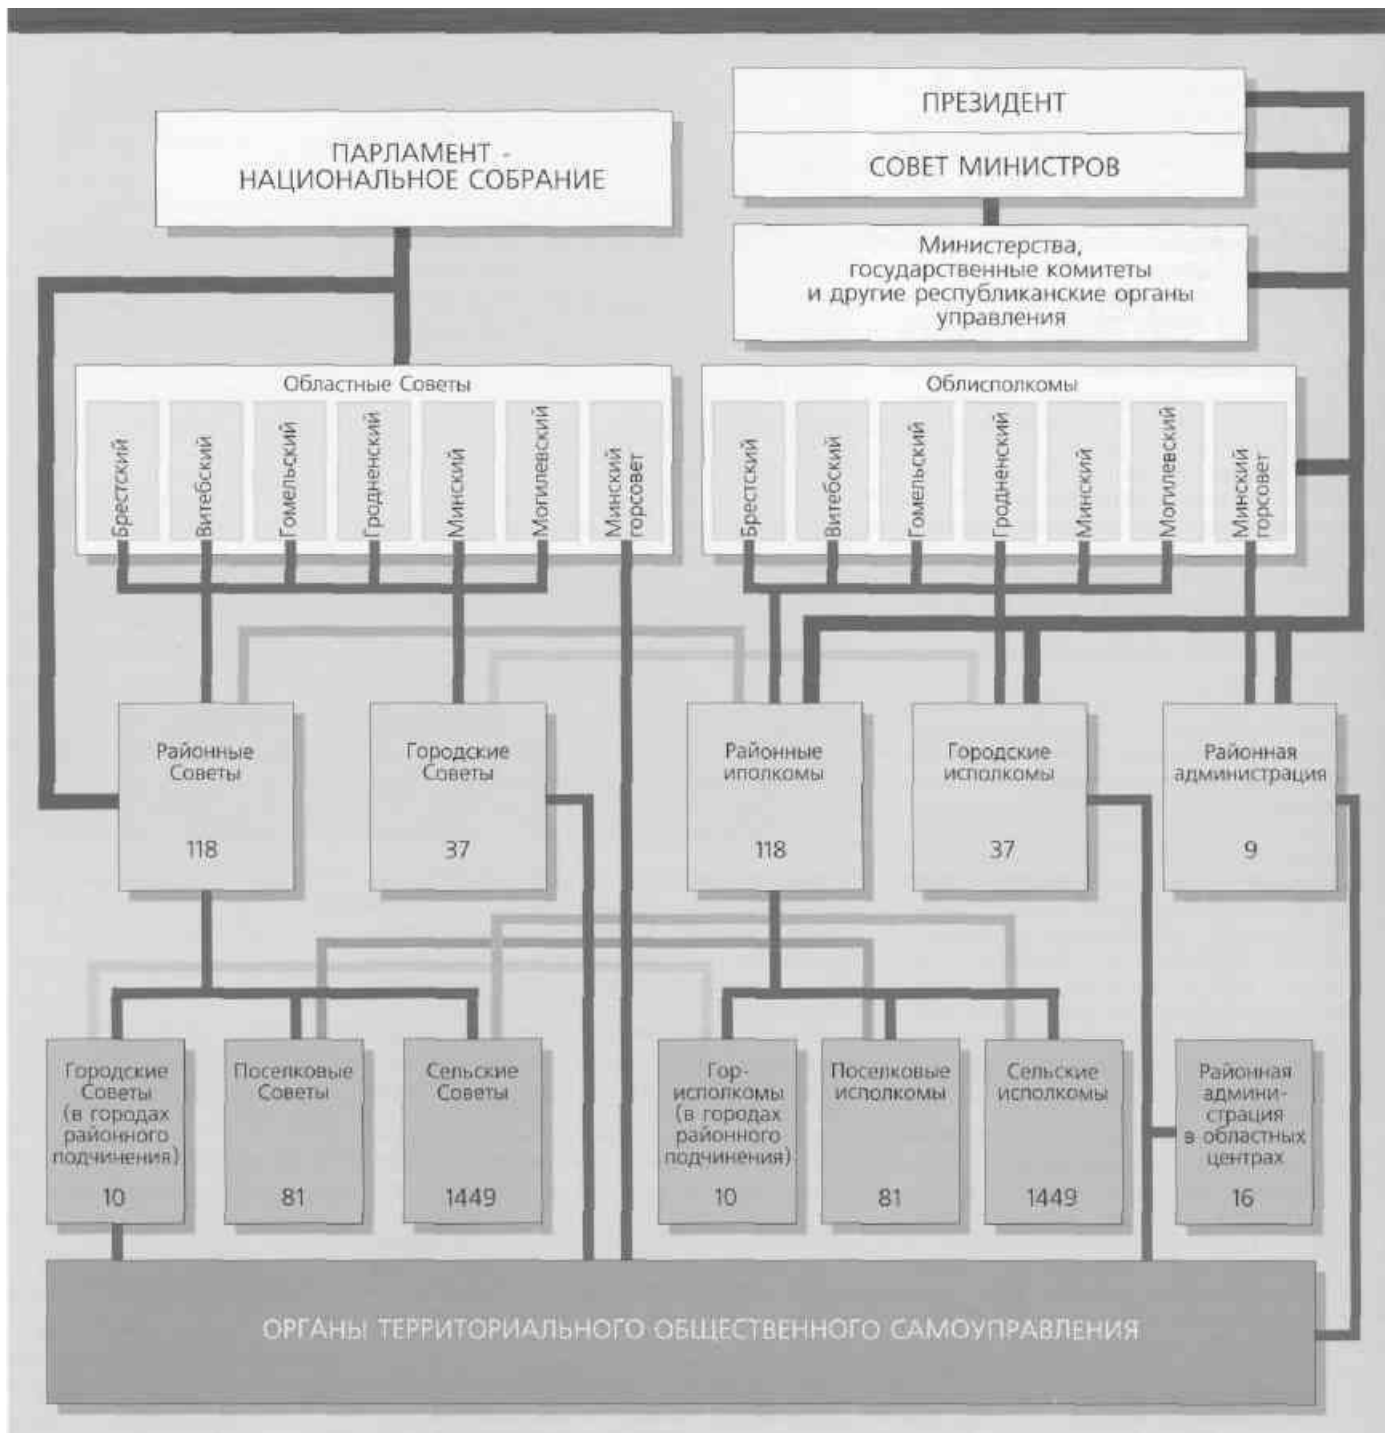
ПАРЛАМЕНТ - НАЦИОНАЛЬНОЕ СОБРАНИЕ

ПРЕЗИДЕНТ

СОВЕТ МИНИСТРОВ

Министерства, государственные комитеты и другие республиканские органы управления

Областные Советы

Брестский

Витебский

Гомельский

Гродненский

Минский

Могилевский

Минский горсовет

Облисполкомы

Брестский

Витебский

Гомельский

Гродненский

Минский

Могилевский

Минский горсовет

Районные Советы

118

Городские Советы

37

Районные иполкомы

118

Городские исполкомы

37

Районная администрация

9

Городские Советы (в городах районного подчинения)

10

Поселковые Советы

81

Сельские Советы

1449

Гор-исполкомы (в городах районного подчинения)

10

Поселковые исполкомы

81

Сельские исполкомы

1449

Районная администрация в областных центрах

16

ОРГАНЫ ТЕРРИТОРИАЛЬНОГО ОБЩЕСТВЕННОГО САМОУПРАВЛЕНИЯ